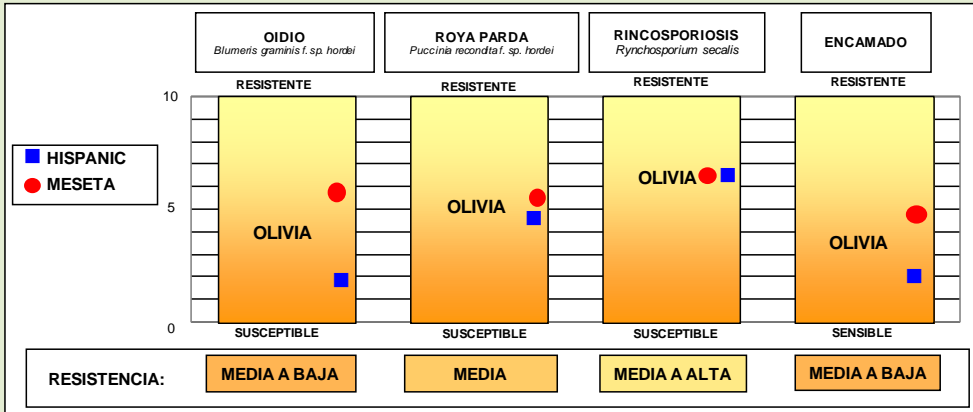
OIDIO
Blumeris graminis f. sp. hordei

ROYA PARDA
Puccinia reconditaf. sp. hordei

RINCOSPORIOSIS
Rynchosporium secalis

ENCAMADO

HISPANIC
MESETA

10
5
0

RESISTENTE
OLIVIA
SUSCEPTIBLE

RESISTENTE
OLIVIA
SUSCEPTIBLE

RESISTENTE
OLIVIA
SUSCEPTIBLE

RESISTENTE
OLIVIA
SENSIBLE

RESISTENCIA:
MEDIA A BAJA
MEDIA
MEDIA A ALTA
MEDIA A BAJA